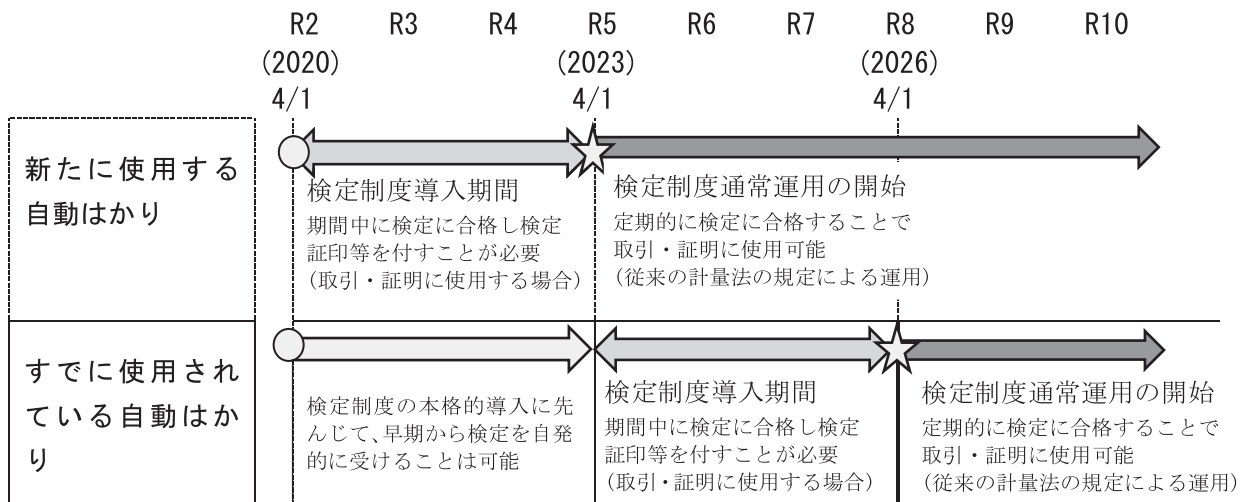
R2 R3 R4 R5 R6 R7 R8 R9 R10
(2020) (2023) (2026)
4/1 4/1 4/1

新たに使用する自動はかり

検定制度導入期間
期間中に検定に合格し検定証印等を付すことが必要（取引・証明に使用する場合）

検定制度通常運用の開始
定期的に検定に合格することで取引・証明に使用可能（従来の計量法の規定による運用）

すでに使用されている自動はかり

検定制度の本格的導入に先んじて、早期から検定を自発的に受けることは可能

検定制度導入期間
期間中に検定に合格し検定証印等を付すことが必要（取引・証明に使用する場合）

検定制度通常運用の開始
定期的に検定に合格することで取引・証明に使用可能（従来の計量法の規定による運用）